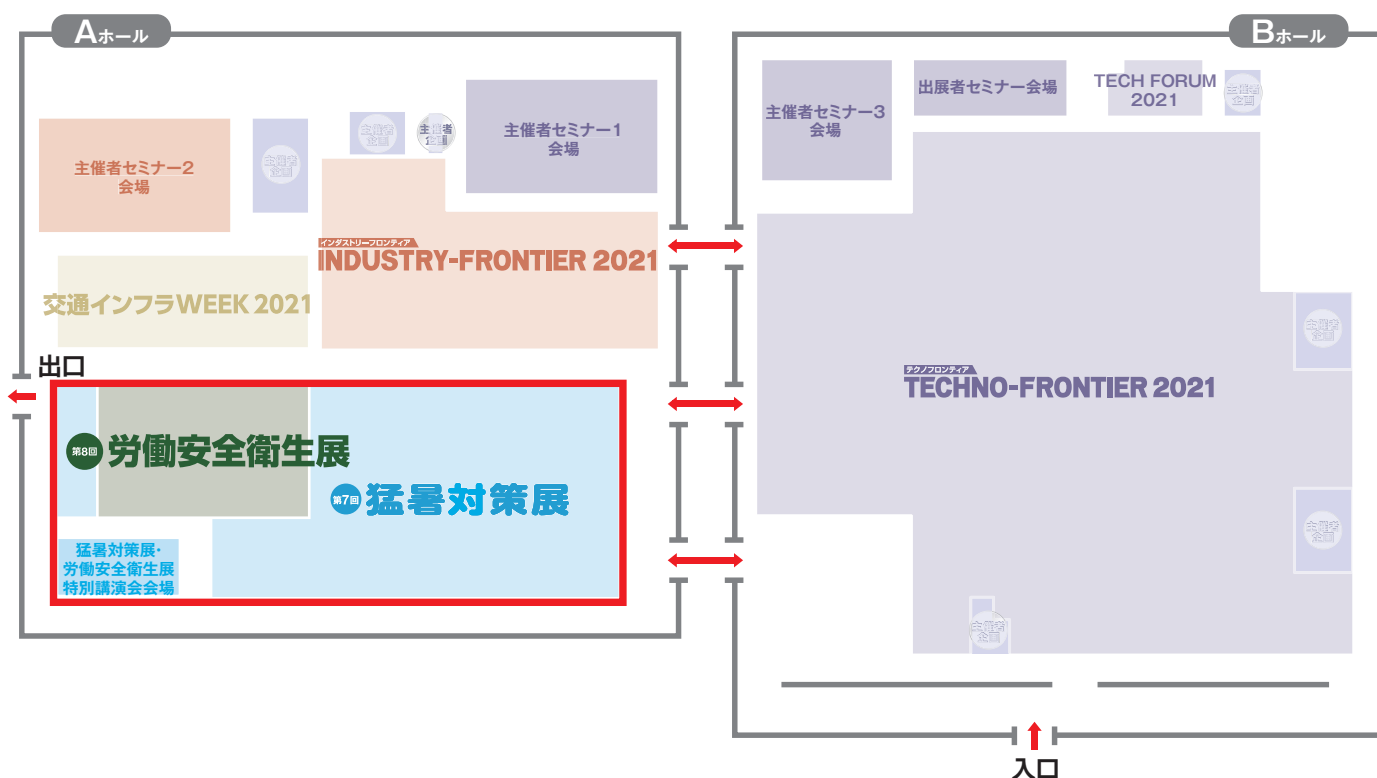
Aホール

主催者セミナー2
会場

主催者企画

主催者企画

主催者企画

主催者セミナー1
会場

インダストリーフロンティア
INDUSTRY-FRONTIER 2021

交通インフラWEEK 2021

出口

第8回 労働安全衛生展

第7回 猛暑対策展

猛暑対策展・
労働安全衛生展
特別講演会会場

Bホール

主催者セミナー3
会場

出展者セミナー会場

TECH FORUM
2021

主催者企画

主催者企画

テクノフロンティア
TECHNO-FRONTIER 2021

主催者企画

主催者企画

入口